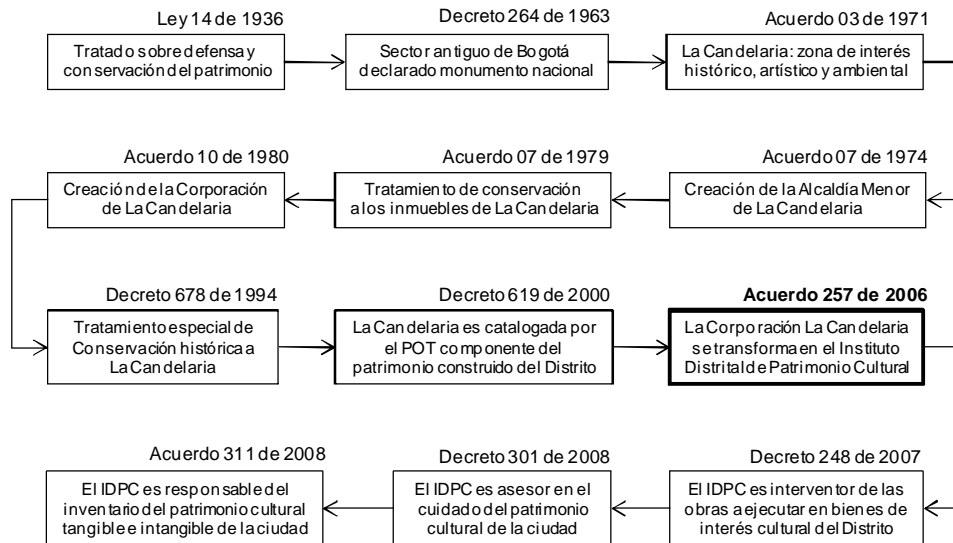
Ley 14 de 1936
Tratado sobre defensa y conservación del patrimonio

Decreto 264 de 1963
Sector antiguo de Bogotá declarado monumento nacional

Acuerdo 03 de 1971
La Candelaria: zona de interés histórico, artístico y ambiental

Acuerdo 07 de 1974
Creación de la Alcaldía Menor de La Candelaria

Acuerdo 07 de 1979
Tratamiento de conservación a los inmuebles de La Candelaria

Acuerdo 10 de 1980
Creación de la Corporación de La Candelaria

Decreto 678 de 1994
Tratamiento especial de Conservación histórica a La Candelaria

Decreto 619 de 2000
La Candelaria es catalogada por el POT componente del patrimonio construido del Distrito

Acuerdo 257 de 2006
La Corporación La Candelaria se transforma en el Instituto Distrital de Patrimonio Cultural

Decreto 248 de 2007
El IDPC es interventor de las obras a ejecutar en bienes de interés cultural del Distrito

Decreto 301 de 2008
El IDPC es asesor en el cuidado del patrimonio cultural de la ciudad

Acuerdo 311 de 2008
El IDPC es responsable del inventario del patrimonio cultural tangible e intangible de la ciudad